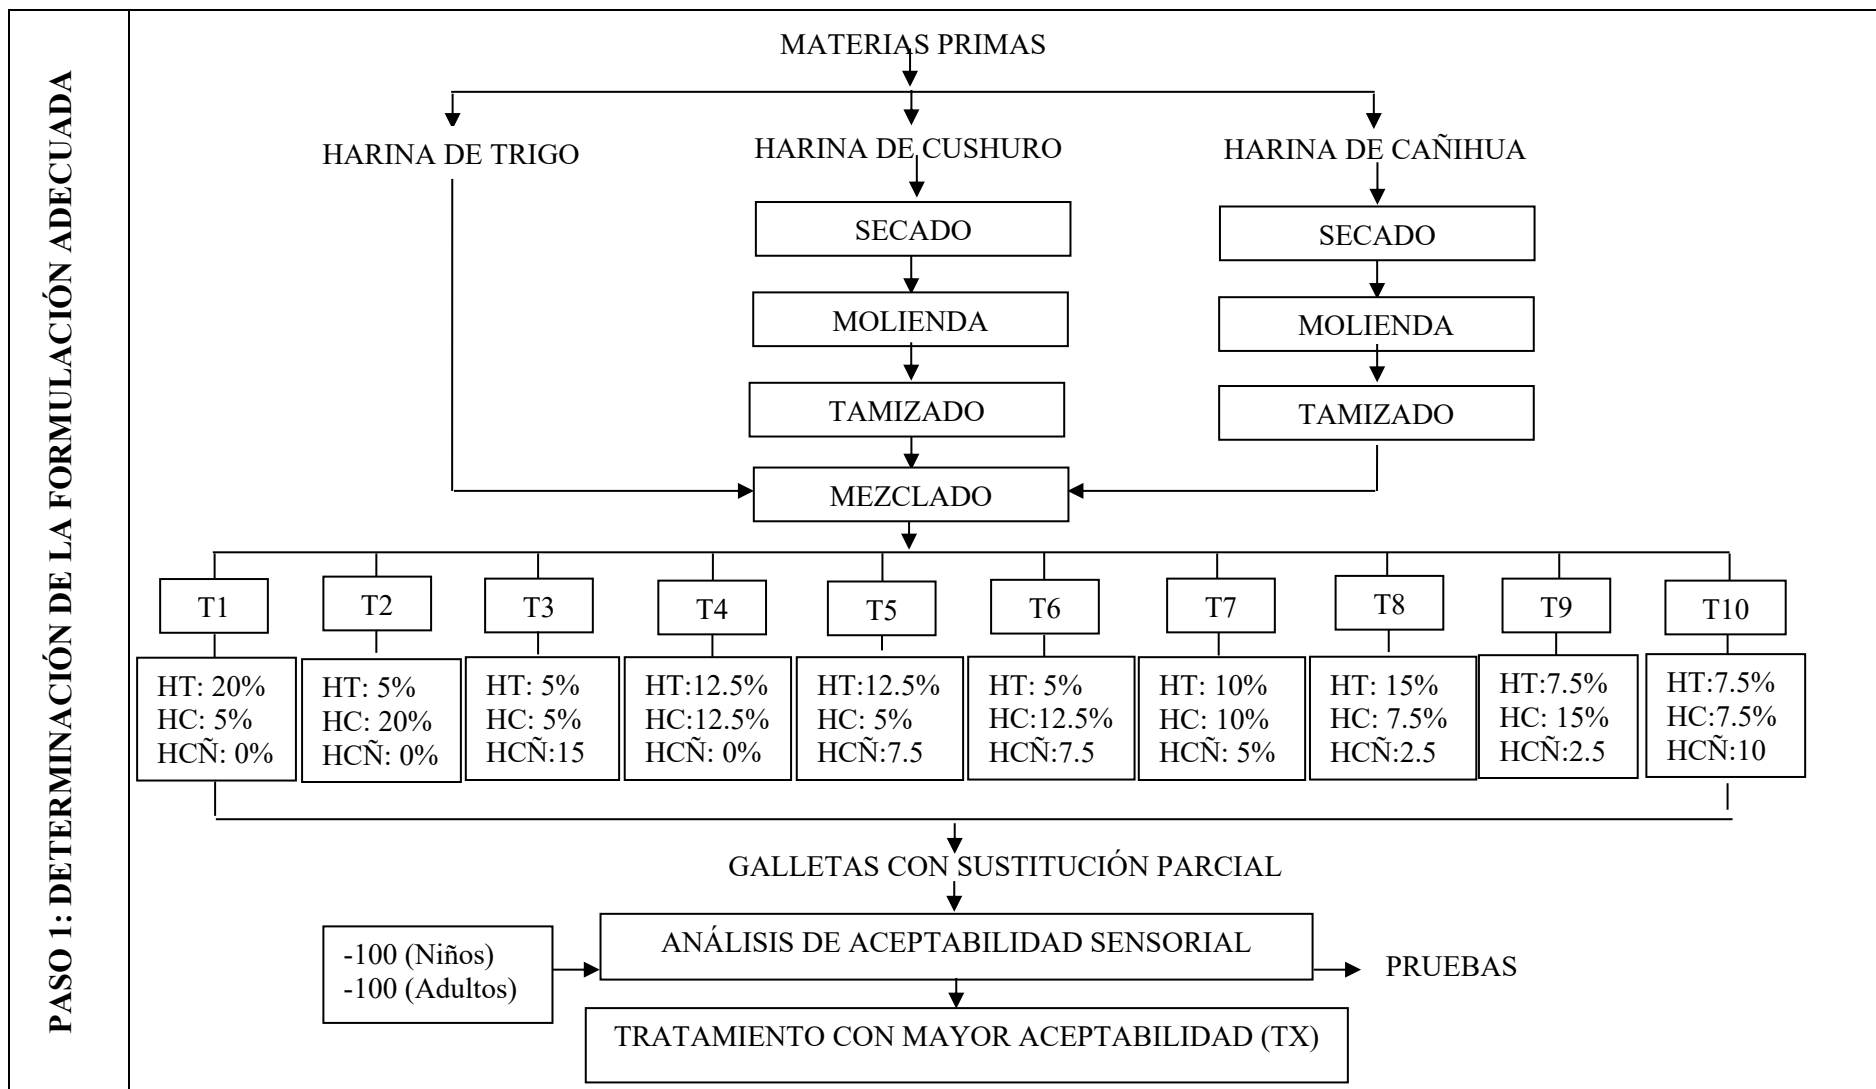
PASO 1: DETERMINACIÓN DE LA FORMULACIÓN ADECUADA

MATERIAS PRIMAS

HARINA DE TRIGO

HARINA DE CUSHURO

SECADO

MOLIENDA

TAMIZADO

HARINA DE CAÑIHUA

SECADO

MOLIENDA

TAMIZADO

MEZCLADO

T1
HT: 20%
HC: 5%
HCÑ: 0%

T2
HT: 5%
HC: 20%
HCÑ: 0%

T3
HT: 5%
HC: 5%
HCÑ:15

T4
HT:12.5%
HC:12.5%
HCÑ: 0%

T5
HT:12.5%
HC: 5%
HCÑ:7.5

T6
HT: 5%
HC:12.5%
HCÑ:7.5

T7
HT: 10%
HC: 10%
HCÑ: 5%

T8
HT: 15%
HC: 7.5%
HCÑ:2.5

T9
HT:7.5%
HC: 15%
HCÑ:2.5

T10
HT:7.5%
HC:7.5%
HCÑ:10

GALLETAS CON SUSTITUCIÓN PARCIAL

-100 (Niños)
-100 (Adultos)

ANÁLISIS DE ACEPTABILIDAD SENSORIAL

PRUEBAS

TRATAMIENTO CON MAYOR ACEPTABILIDAD (TX)